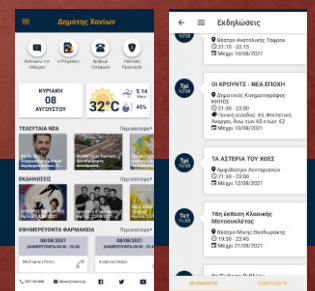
Δήμος Χανίων

Βλάβη του πόλεως
e-Ρυμάνσεις
Χρήσιμα Τηλέφωνα
Πολιτική Προστασία

ΚΥΡΙΑΚΗ
08
ΑΥΓΟΥΣΤΟΥ

32°C
5.14
45%

ΤΕΛΕΥΤΑΙΑ ΝΕΑ
Περισσότερα

ΕΚΔΗΛΩΣΕΙΣ
Περισσότερα

ΕΦΗΜΕΡΕΥΟΝΤΑ ΦΑΡΜΑΚΕΙΑ
Περισσότερα

08/08/2021
08/08/2021

Εκδηλώσεις

Θέατρο Ανατολικής Τάφρου
21:15 - 22:15
Μέχρι 10/08/2021

Τρι 10/08
ΟΙ ΚΡΟΥΝΤ - ΝΕΑ ΕΠΟΧΗ
Δημοτικός Κινηματογράφος ΚΗΠΟΣ
21:30 - 23:00
Γενική είσοδος: €5, Φοιτητική, Άνεργοι, Άνω των 65 ετών: €2
Μέχρι 10/08/2021

Τρι 10/08
ΤΑ ΑΣΤΕΡΙΑ ΤΟΥ ΧΘΕΣ
Αμφιθέατρο Λενταριανών
21:30 - 23:00
Μέχρι 12/08/2021

Τετ 11/08
7the Έκθεση Κλασικής Μοτοσυκλέτας
Θέατρο Μίκης Θεοδωράκης
19:30 - 23:45
Μέχρι 11/08/2021

ΕΡΧΟΜΕΝΕΣ
ΠΑΡΕΛΘΟΥΣΕΣ